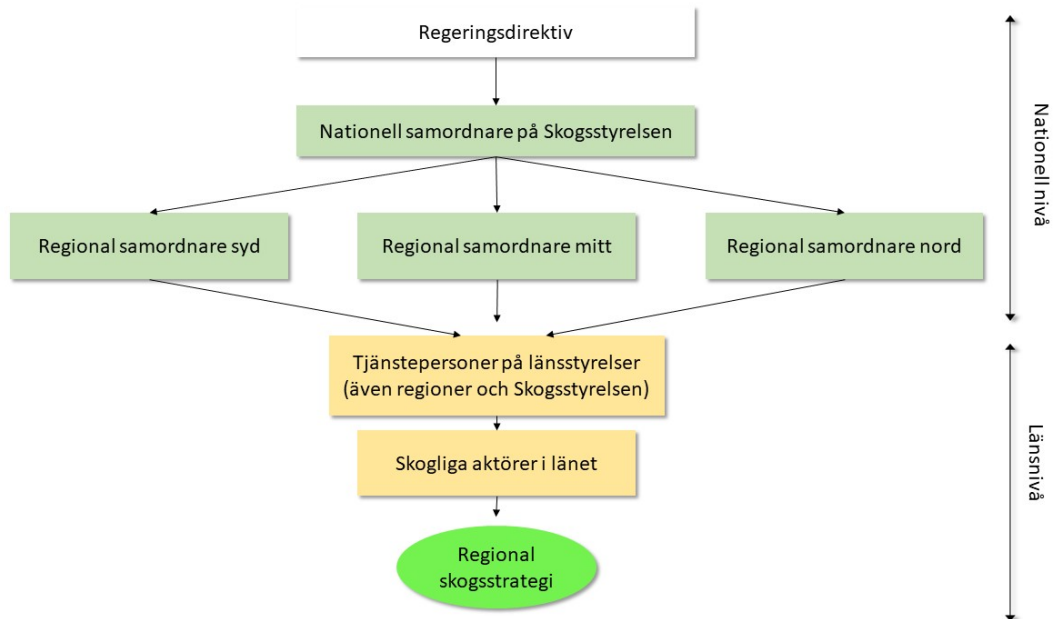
Regeringsdirektiv

Nationell samordnare på Skogsstyrelsen

Regional samordnare syd

Regional samordnare mitt

Regional samordnare nord

Tjänstepersoner på länsstyrelser (även regioner och Skogsstyrelsen)

Skogliga aktörer i länet

Regional skogsstrategi

Nationell nivå

Länsnivå